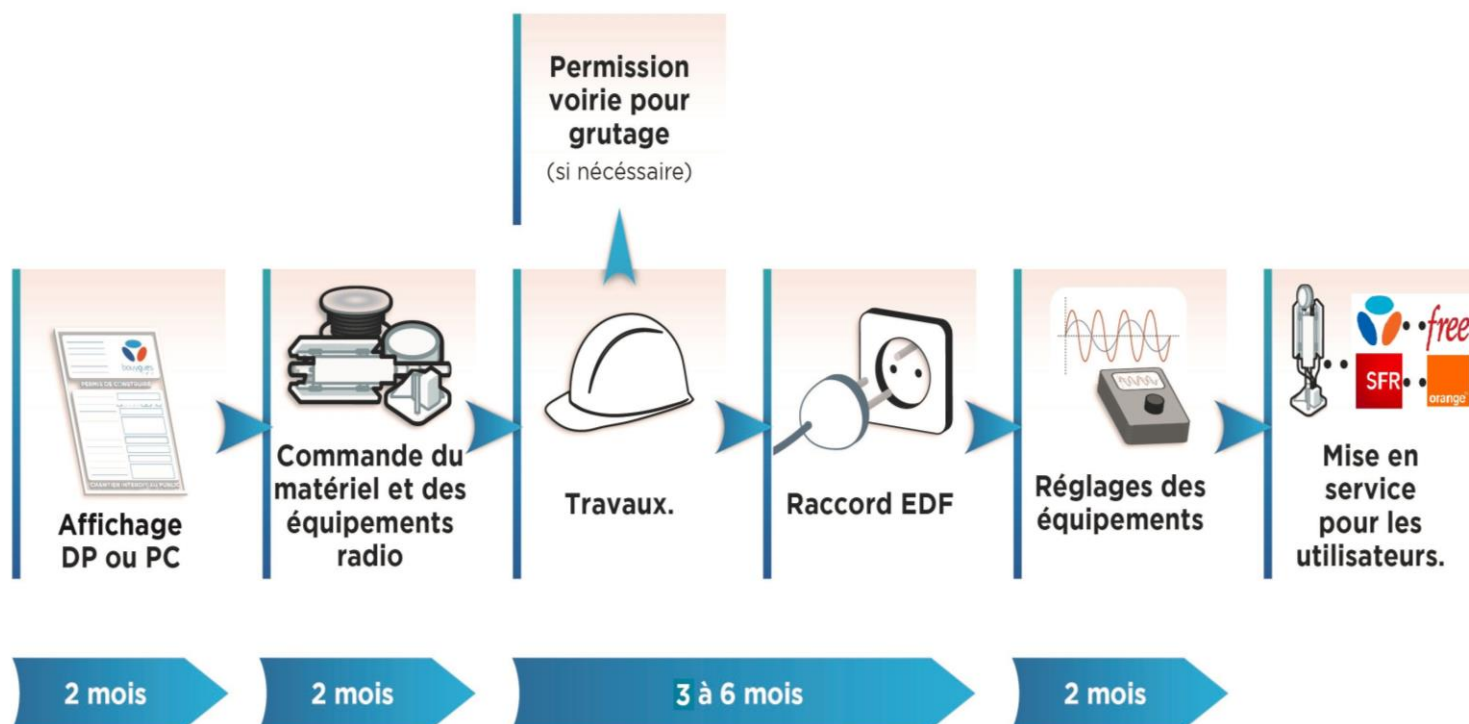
Permission voirie pour grutage
(si nécéssaire)

bouygues
PERMIS DE CONSTRUIRE
CHANTIER INTERDIT AU PUBLIC

Affichage DP ou PC

Commande du matériel et des équipements radio

Travaux.

Raccord EDF

Réglages des équipements

free
SFR
orange

Mise en service pour les utilisateurs.

2 mois

2 mois

3 à 6 mois

2 mois